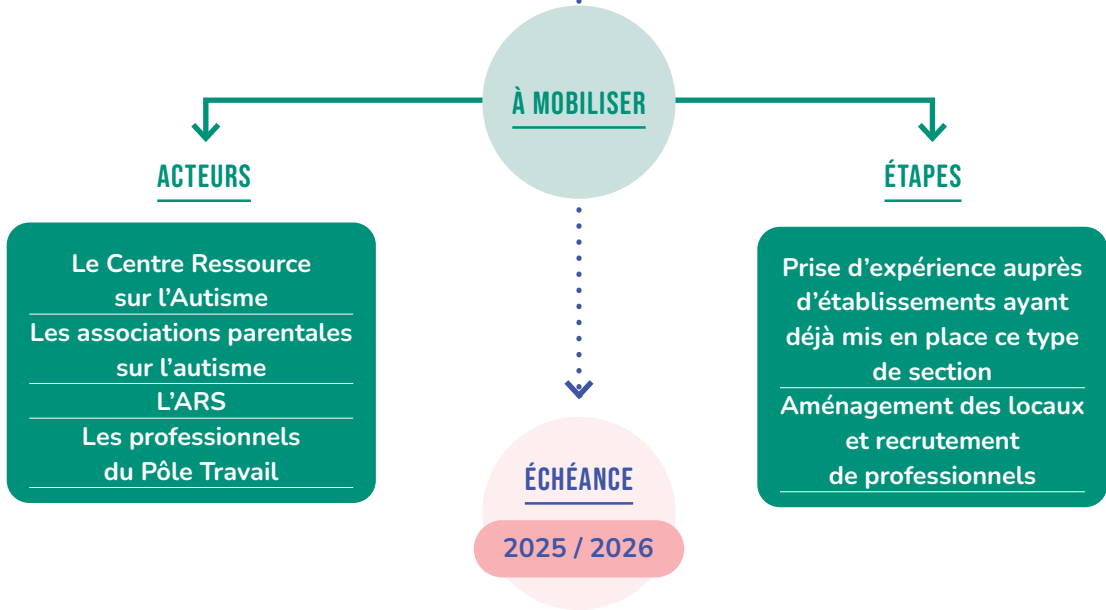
À MOBILISER

ACTEURS

Le Centre Ressource sur l'Autisme

Les associations parentales sur l'autisme

L'ARS

Les professionnels du Pôle Travail

ÉTAPES

Prise d'expérience auprès d'établissements ayant déjà mis en place ce type de section

Aménagement des locaux et recrutement de professionnels

ÉCHÉANCE

2025 / 2026